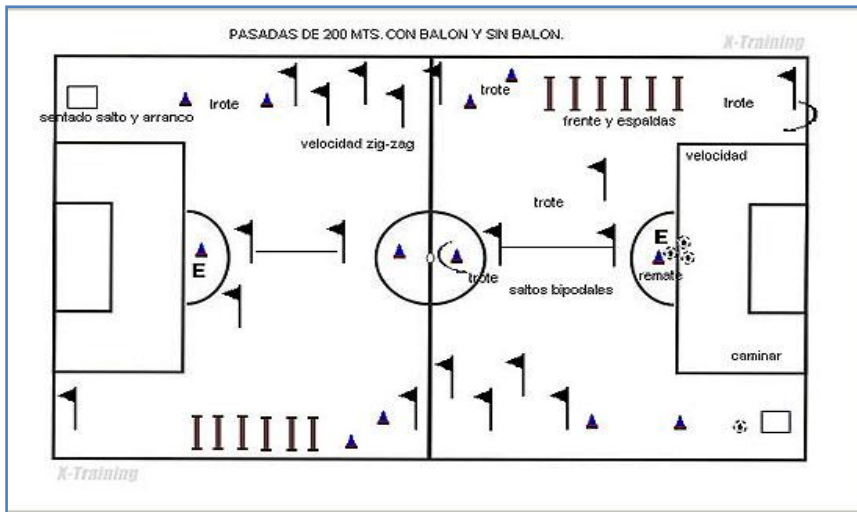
PASADAS DE 200 MTS. CON BALON Y SIN BALON.

X-Training

sentado salto y arranco

trote

velocidad zig-zag

trote

frente y espaldas

trote

velocidad

trote

E

trote

saltos bipodales

E

remate

caminar

X-Training